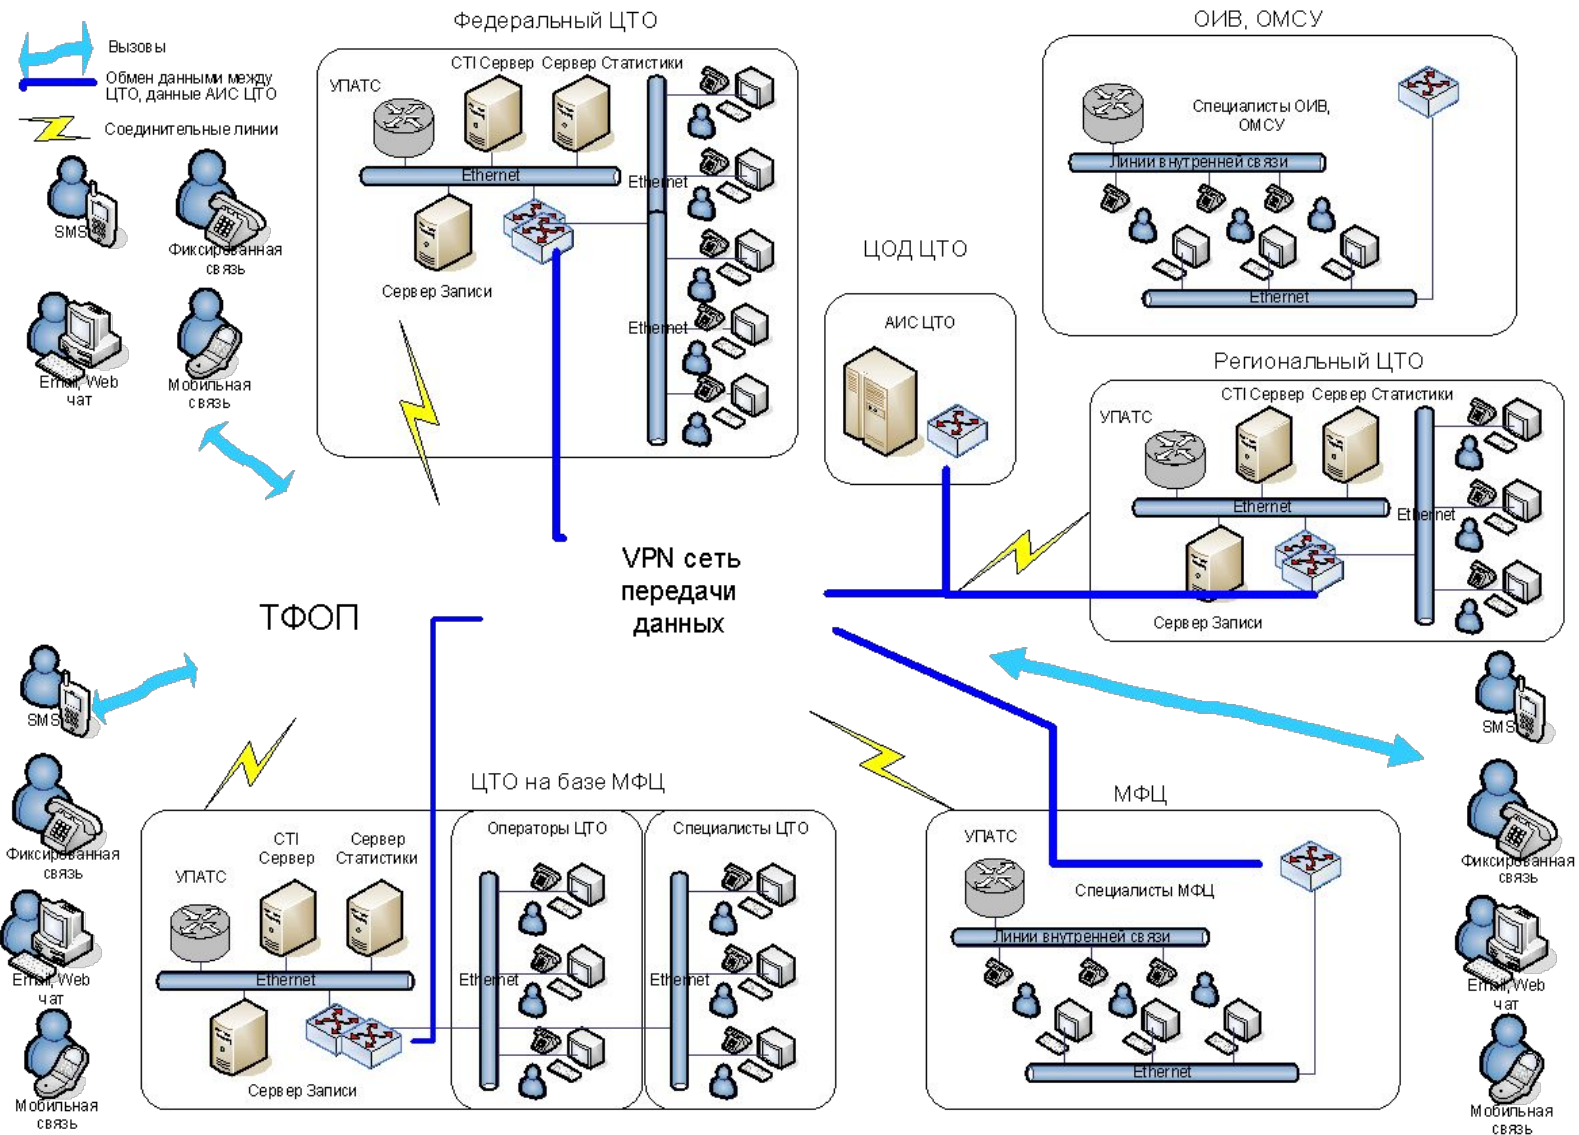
Вызовы
Обмен данными между ЦТО, данные АИС ЦТО
Соединительные линии

SMS
Фиксированная связь
Email, Web чат
Мобильная связь

Федеральный ЦТО
УПАТС
CTI Сервер
Сервер Статистики
Ethernet
Ethernet
Ethernet
Сервер Записи

ОИВ, ОМСУ
Специалисты ОИВ, ОМСУ
Линии внутренней связи
Ethernet

ЦОД ЦТО
АИС ЦТО

Региональный ЦТО
УПАТС
CTI Сервер
Сервер Статистики
Ethernet
Ethernet
Сервер Записи

VPN сеть передачи данных

ТФОП

SMS
Фиксированная связь
Email, Web чат
Мобильная связь

ЦТО на базе МФЦ
Операторы ЦТО
Специалисты ЦТО
УПАТС
CTI Сервер
Сервер Статистики
Ethernet
Ethernet
Ethernet
Сервер Записи

МФЦ
УПАТС
Специалисты МФЦ
Линии внутренней связи
Ethernet

SMS
Фиксированная связь
Email, Web чат
Мобильная связь